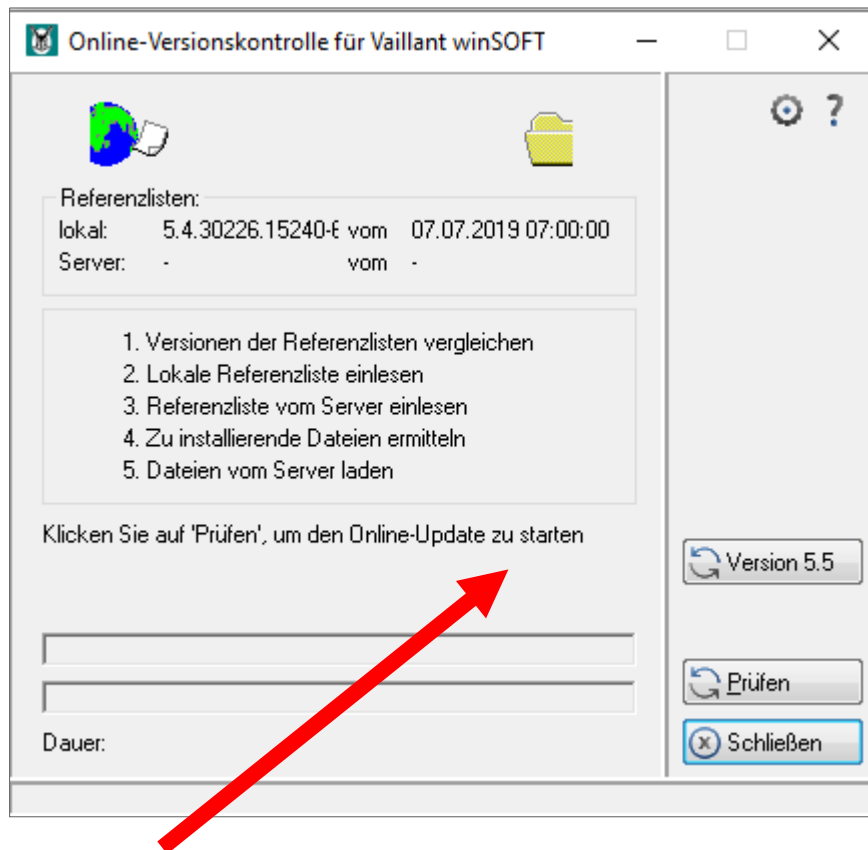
Online-Versionskontrolle für Vaillant winSOFT

?

Referenzlisten:

| | | | |
|---|---|---|---|
| lokal: | 5.4.30226.15240-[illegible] | vom | 07.07.2019 07:00:00 |
| Server: | - | vom | - |

1. Versionen der Referenzlisten vergleichen
2. Lokale Referenzliste einlesen
3. Referenzliste vom Server einlesen
4. Zu installierende Dateien ermitteln
5. Dateien vom Server laden

Klicken Sie auf 'Prüfen', um den Online-Update zu starten

Version 5.5

Prüfen

Schließen

Dauer: